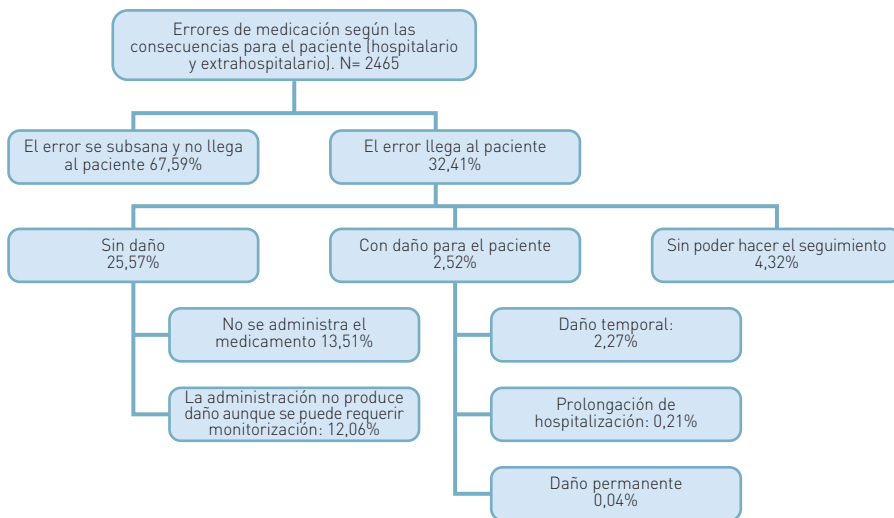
Errores de medicación según las consecuencias para el paciente (hospitalario y extrahospitalario). N= 2465

El error se subsana y no llega al paciente 67,59%

El error llega al paciente 32,41%

Sin daño 25,57%

Con daño para el paciente 2,52%

Sin poder hacer el seguimiento 4,32%

No se administra el medicamento 13,51%

La administración no produce daño aunque se puede requerir monitorización: 12,06%

Daño temporal: 2,27%

Prolongación de hospitalización: 0,21%

Daño permanente 0,04%